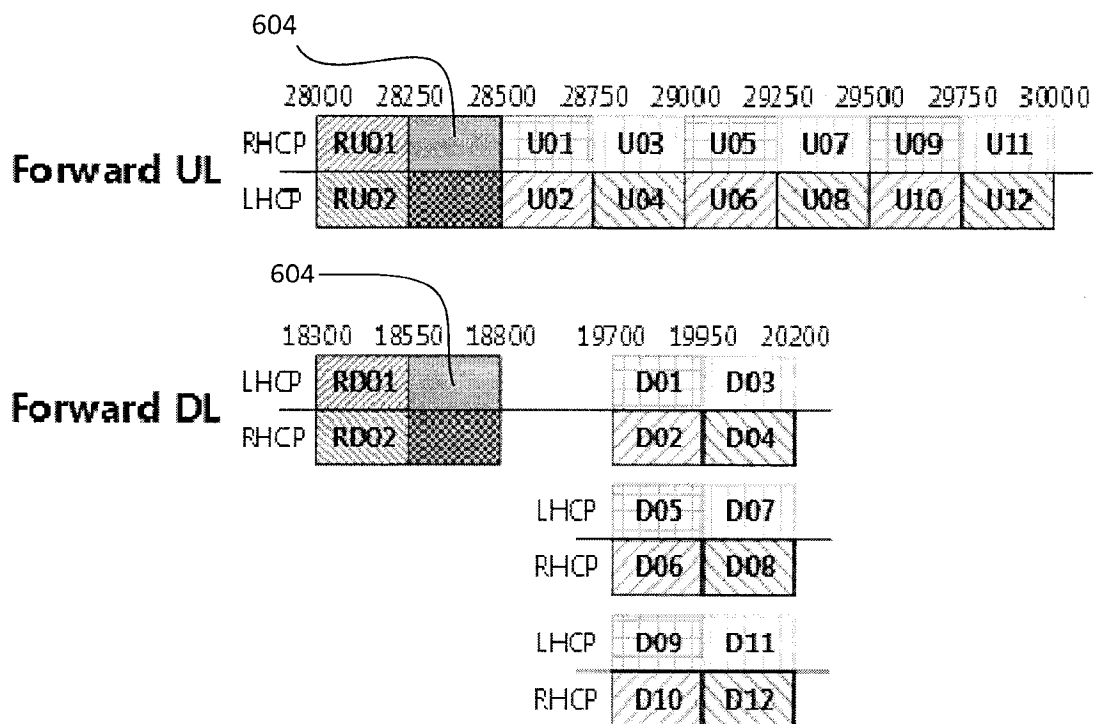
604

28000 28250 28500 28750 29000 29250 29500 29750 30000

Forward UL

RHCP RU01 U01 U03 U05 U07 U09 U11

LHCP RU02 U02 U04 U06 U08 U10 U12

604

18300 18550 18800 19700 19950 20200

Forward DL

LHCP RD01 D01 D03

RHCP RD02 D02 D04

LHCP D05 D07

RHCP D06 D08

LHCP D09 D11

RHCP D10 D12